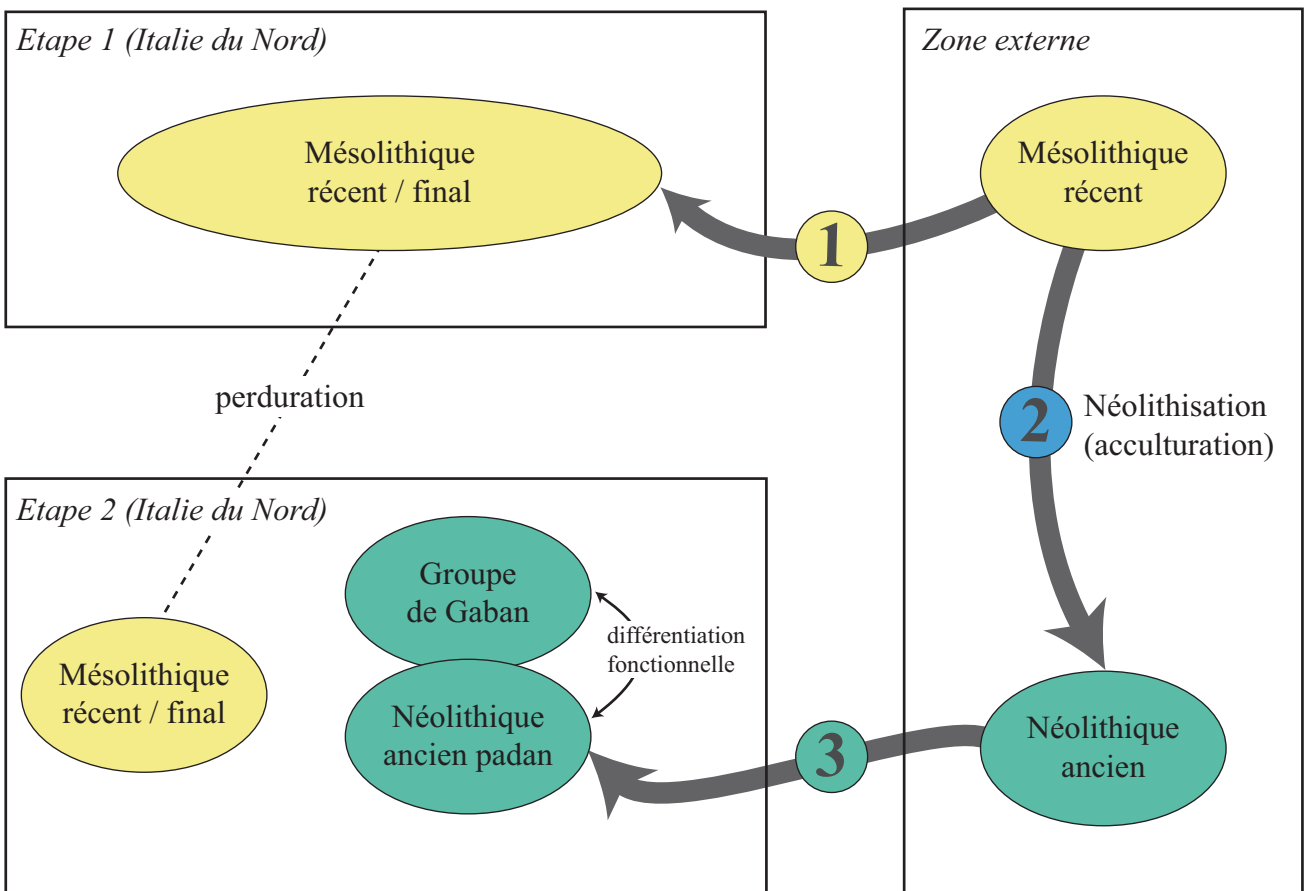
Etape 1 (Italie du Nord)

Mésolithique récent / final

Zone externe

Mésolithique récent

1

perduration

2

Néolithisation (acculturation)

Etape 2 (Italie du Nord)

Groupe de Gaban

différentiation fonctionnelle

Mésolithique récent / final

Néolithique ancien padan

3

Néolithique ancien